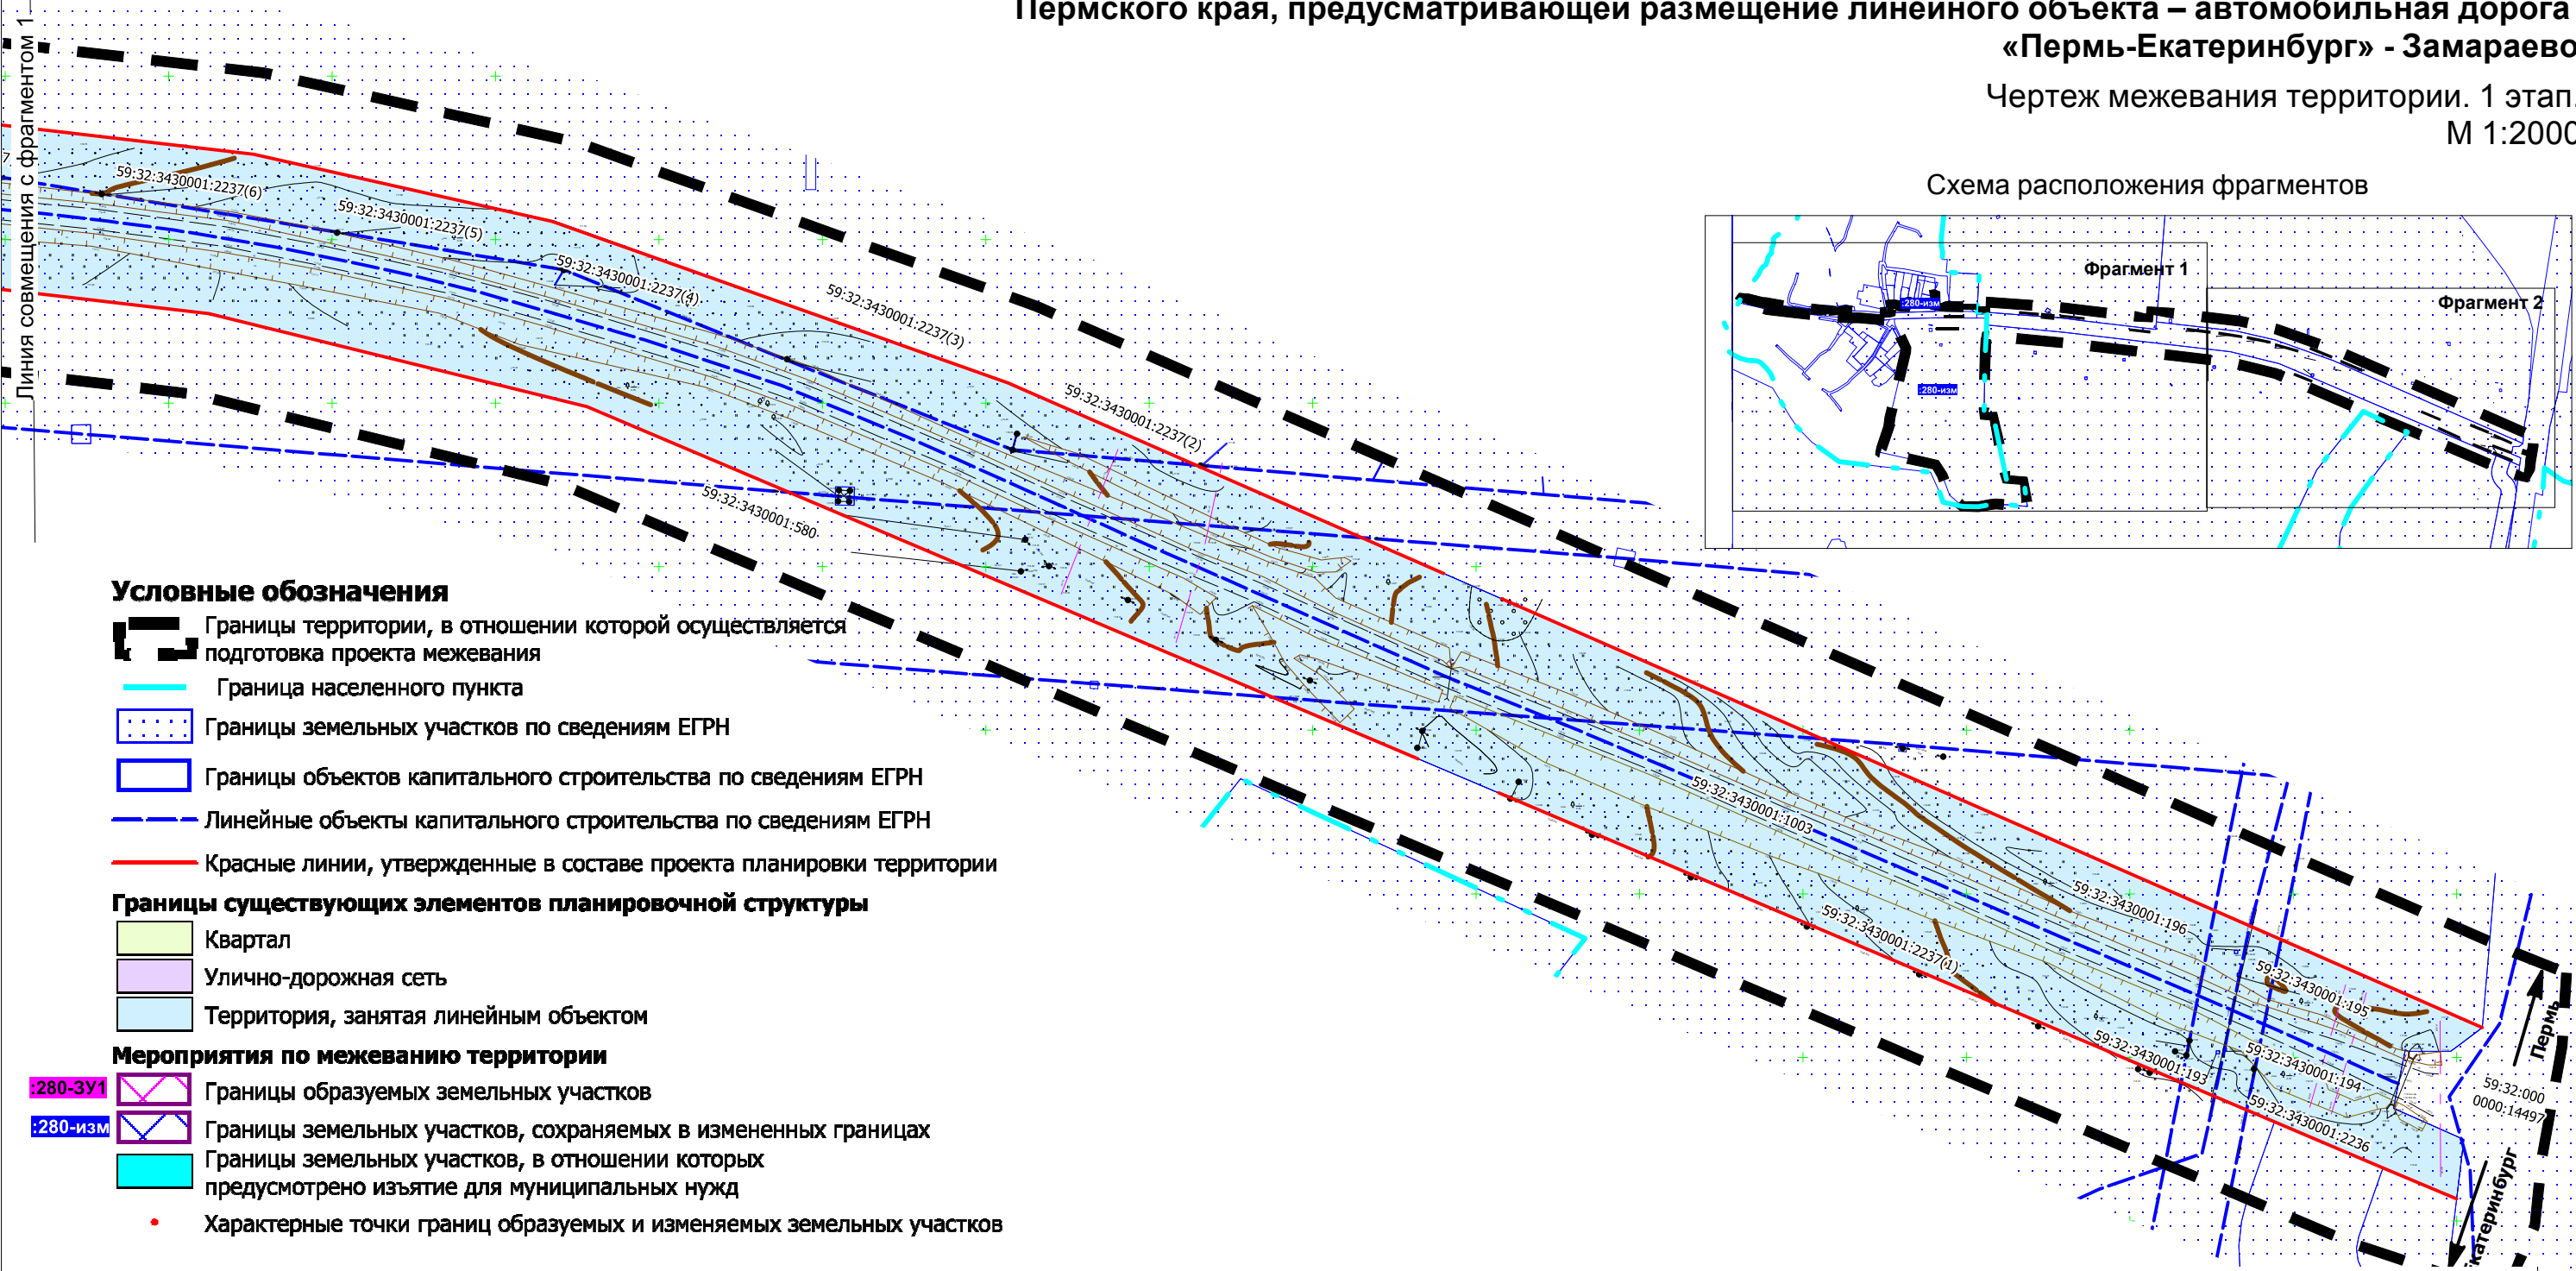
Пермского края, предусматривающей размещение линейного объекта – автомобильная дорога «Пермь-Екатеринбург» - Замараево

Чертеж межевания территории. 1 этап
М 1:2000

Схема расположения фрагментов

Фрагмент 1

Фрагмент 2

:280-изм

:280-изм

Линия совмещения с фрагментом 1

59:32:3430001:2237(6)

59:32:3430001:2237(5)

59:32:3430001:2237(4)

59:32:3430001:2237(3)

59:32:3430001:2237(2)

59:32:3430001:580

59:32:3430001:1003

59:32:3430001:196

59:32:3430001:2237(1)

59:32:3430001:195

59:32:3430001:193

59:32:3430001:194

59:32:3430001:2236

59:32:000 0000:14497

Пермь

Екатеринбург

Условные обозначения

Границы территории, в отношении которой осуществляется подготовка проекта межевания

Граница населенного пункта

Границы земельных участков по сведениям ЕГРН

Границы объектов капитального строительства по сведениям ЕГРН

Линейные объекты капитального строительства по сведениям ЕГРН

Красные линии, утвержденные в составе проекта планировки территории

Границы существующих элементов планировочной структуры

Квартал

Улично-дорожная сеть

Территория, занятая линейным объектом

Мероприятия по межеванию территории

:280-ЗУ1 Границы образуемых земельных участков

:280-изм Границы земельных участков, сохраняемых в измененных границах

Границы земельных участков, в отношении которых предусмотрено изъятие для муниципальных нужд

Характерные точки границ образуемых и изменяемых земельных участков